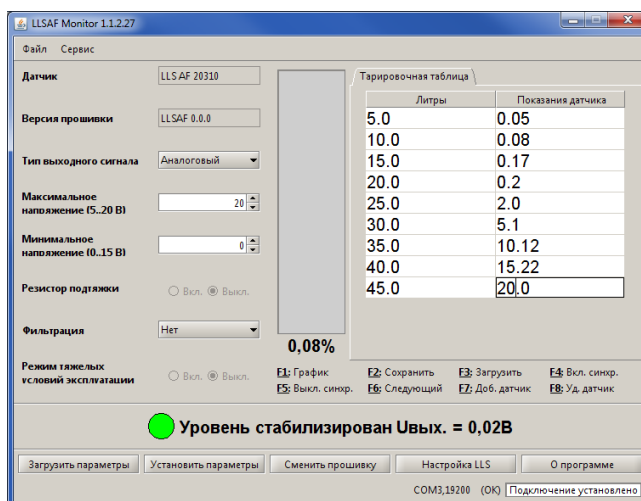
LLSAF Monitor 1.1.2.27

Файл Сервис

Датчик LLS AF 20310

Версия прошивки LLSAF 0.0.0

Тип выходного сигнала Аналоговый

Максимальное напряжение (5..20 В) 20

Минимальное напряжение (0..15 В) 0

Резистор подтяжки Вкл. Выкл.

Фильтрация Нет

Режим тяжелых условий эксплуатации Вкл. Выкл.

0,08%

Тарировочная таблица

| Литры | Показания датчика |
|---|---|
| 5.0 | 0.05 |
| 10.0 | 0.08 |
| 15.0 | 0.17 |
| 20.0 | 0.2 |
| 25.0 | 2.0 |
| 30.0 | 5.1 |
| 35.0 | 10.12 |
| 40.0 | 15.22 |
| 45.0 | 20.0 |

F1: График F2: Сохранить F3: Загрузить F4: Вкл. синхр.
F5: Выкл. синхр. F6: Следующий F7: Доб. датчик F8: Уд. датчик

Уровень стабилизирован Uвых. = 0,02В

Загрузить параметры Установить параметры Сменить прошивку Настройка LLS О программе

COM3,19200 (OK) Подключение установлено